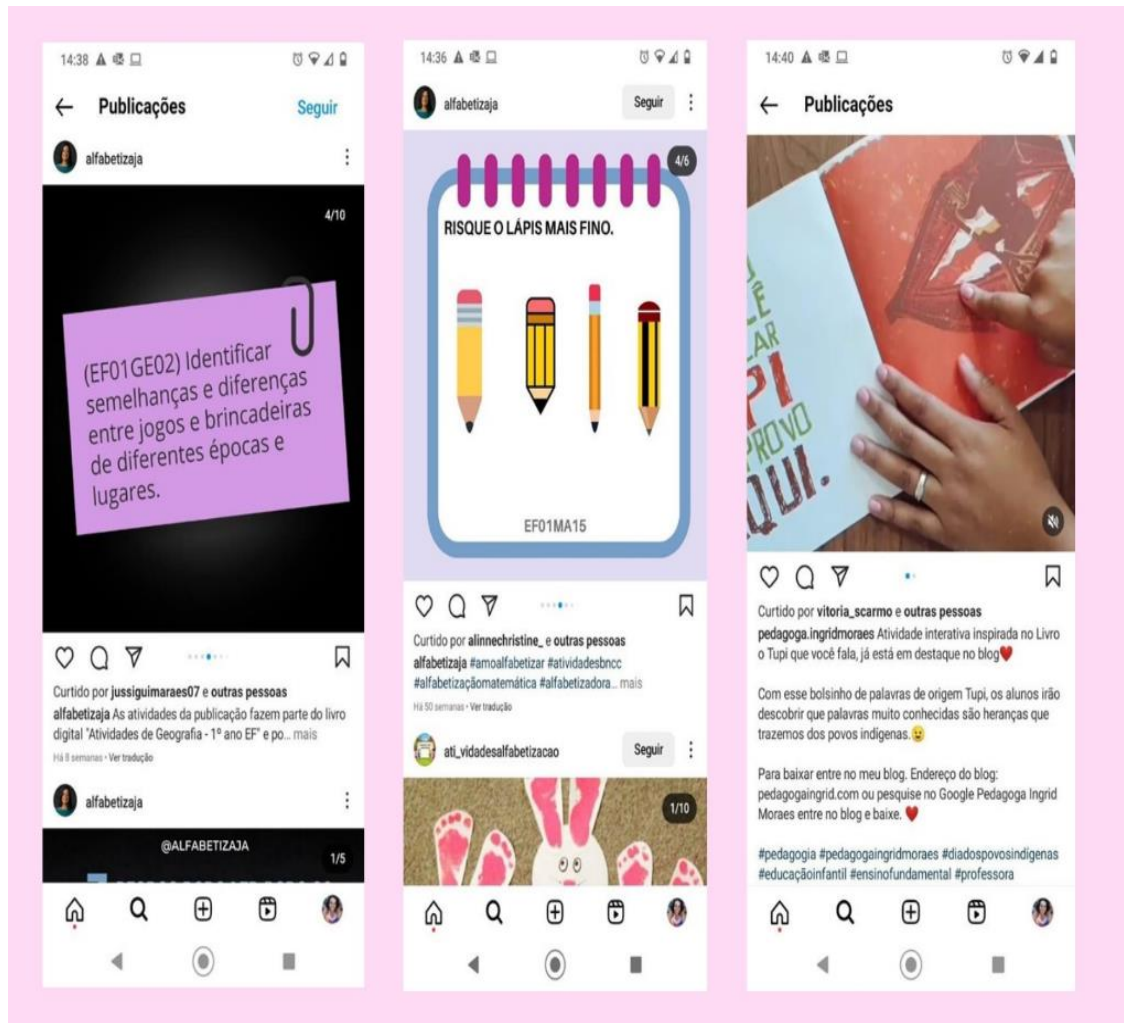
14:38

← Publicações Seguir

alfabetizaja

4/10

(EF01GE02) Identificar semelhanças e diferenças entre jogos e brincadeiras de diferentes épocas e lugares.

Curtido por jussiguimaraes07 e outras pessoas

alfabetizaja As atividades da publicação fazem parte do livro digital "Atividades de Geografia - 1º ano EF" e po... mais

Há 8 semanas · Ver tradução

alfabetizaja

@ALFABETIZAJA

1/5

14:36

alfabetizaja Seguir

4/6

RISQUE O LÁPIS MAIS FINO.

EF01MA15

Curtido por alinnechristine_ e outras pessoas

alfabetizaja #amoalfabetizar #atividadesbncc #alfabetizaçãomatemática #alfabetizadora... mais

Há 50 semanas · Ver tradução

ati_vidadesalfabetizacao Seguir

1/10

14:40

← Publicações

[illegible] LÊ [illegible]LAR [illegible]PI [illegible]PROVO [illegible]QUI.

Curtido por vitoria_scarmo e outras pessoas

pedagoga.ingridmoraes Atividade interativa inspirada no Livro o Tupi que você fala, já está em destaque no blog❤️

Com esse bolsinho de palavras de origem Tupi, os alunos irão descobrir que palavras muito conhecidas são heranças que trazemos dos povos indígenas.😮

Para baixar entre no meu blog. Endereço do blog: pedagogaingrid.com ou pesquise no Google Pedagoga Ingrid Moraes entre no blog e baixe. ❤️

#pedagogia #pedagogaingridmoraes #diadospovosindigenas #educaçãoinfantil #ensinofundamental #professora